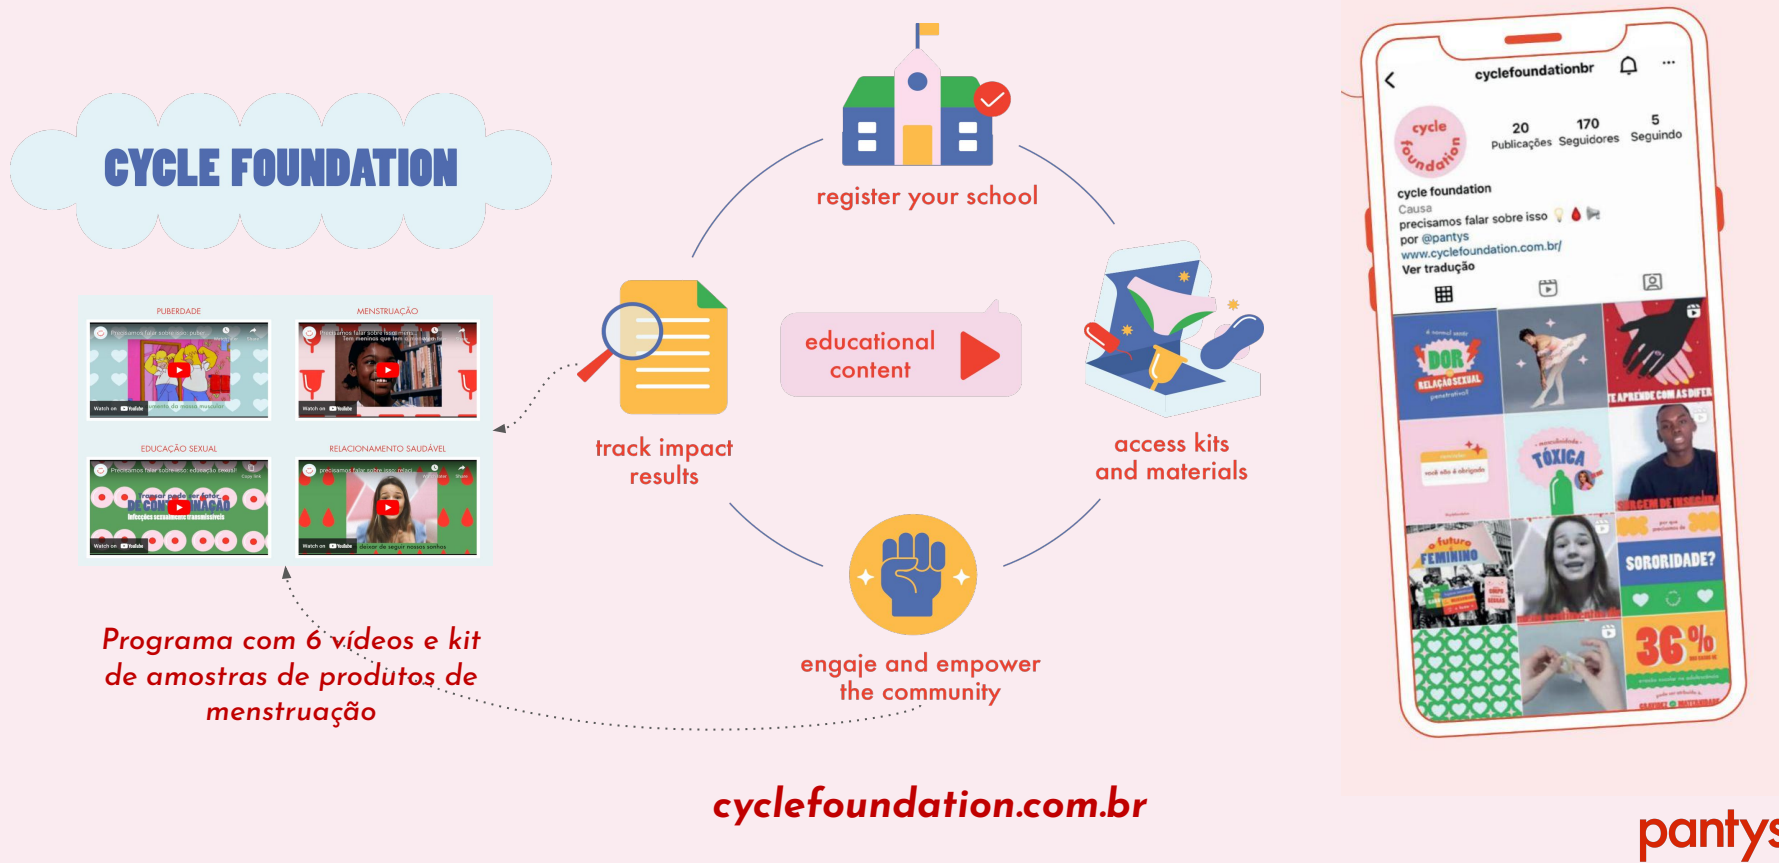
CYCLE FOUNDATION

PUBERDADE

MENSTRUAÇÃO

EDUCAÇÃO SEXUAL

RELACIONAMENTO SAUDÁVEL

Programa com 6 vídeos e kit de amostras de produtos de menstruação

register your school

educational content

track impact results

access kits and materials

engaje and empower the community

cyclefoundation.com.br

cyclefoundationbr

cycle foundation

20 Publicações

170 Seguidores

5 Seguindo

cycle foundation
Causa
precisamos falar sobre isso
por @pantys
www.cyclefoundation.com.br/
Ver tradução

DOR

RELAÇÃO SEXUAL

TÓXICA

FEMININO

SORORIDADE?

36%

pantys